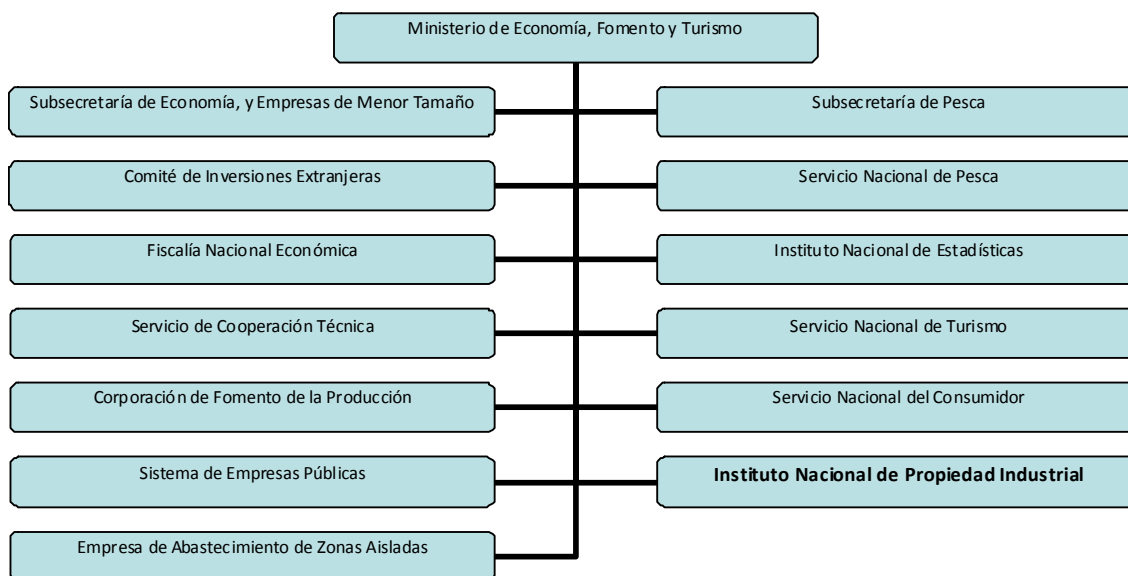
Ministerio de Economía, Fomento y Turismo

Subsecretaría de Economía, y Empresas de Menor Tamaño

Subsecretaría de Pesca

Comité de Inversiones Extranjeras

Servicio Nacional de Pesca

Fiscalía Nacional Económica

Instituto Nacional de Estadísticas

Servicio de Cooperación Técnica

Servicio Nacional de Turismo

Corporación de Fomento de la Producción

Servicio Nacional del Consumidor

Sistema de Empresas Públicas

Instituto Nacional de Propiedad Industrial

Empresa de Abastecimiento de Zonas Aisladas